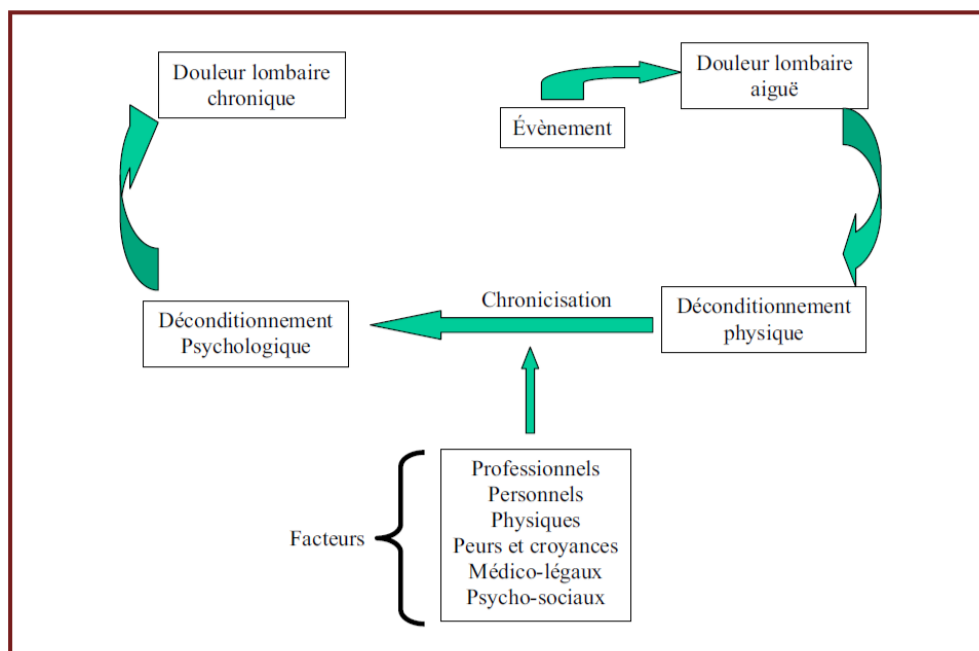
Douleur lombaire chronique

Évènement

Douleur lombaire aiguë

Chronicisation

Déconditionnement Psychologique

Déconditionnement physique

Facteurs

Professionnels
Personnels
Physiques
Peurs et croyances
Médico-légaux
Psycho-sociaux